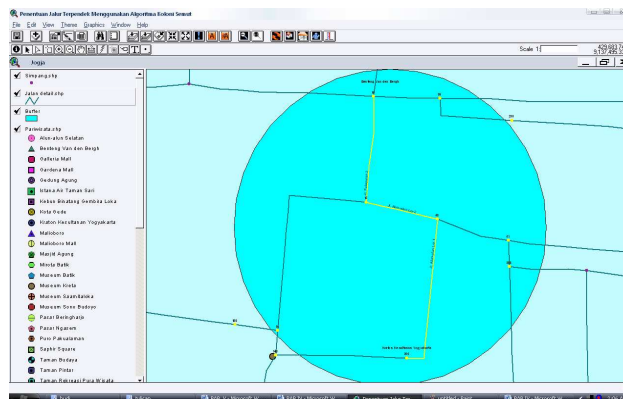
Penentuan Jalur Terpendek Menggunakan Algoritma Koloni Semut

File Edit View Theme Graphics Window Help

Scale 1:

429,693.74
9,137,495.33

Jogja

Simpang.shp

Jalan detail.shp

Buffer

Pariwisata.shp

Alun-alun Selatan

Benteng Van den Bergh

Galleria Mall

Gardena Mall

Gedung Agung

Istana Air Taman Sari

Kebun Binatang Gembira Loka

Kota Gede

Kraton Kesultanan Yogyakarta

Malioboro

Malioboro Mall

Masjid Agung

Mirota Batik

Museum Batik

Museum Kereta

Museum Sasmitaloka

Museum Sono Budoyo

Pasar Beringharjo

Pasar Ngasem

Puro Pakualaman

Saphir Square

Taman Budaya

Taman Pintar

Taman Rekreasi Pura Wisata

Benteng Van den Bergh

Kraton Kesultanan Yogyakarta